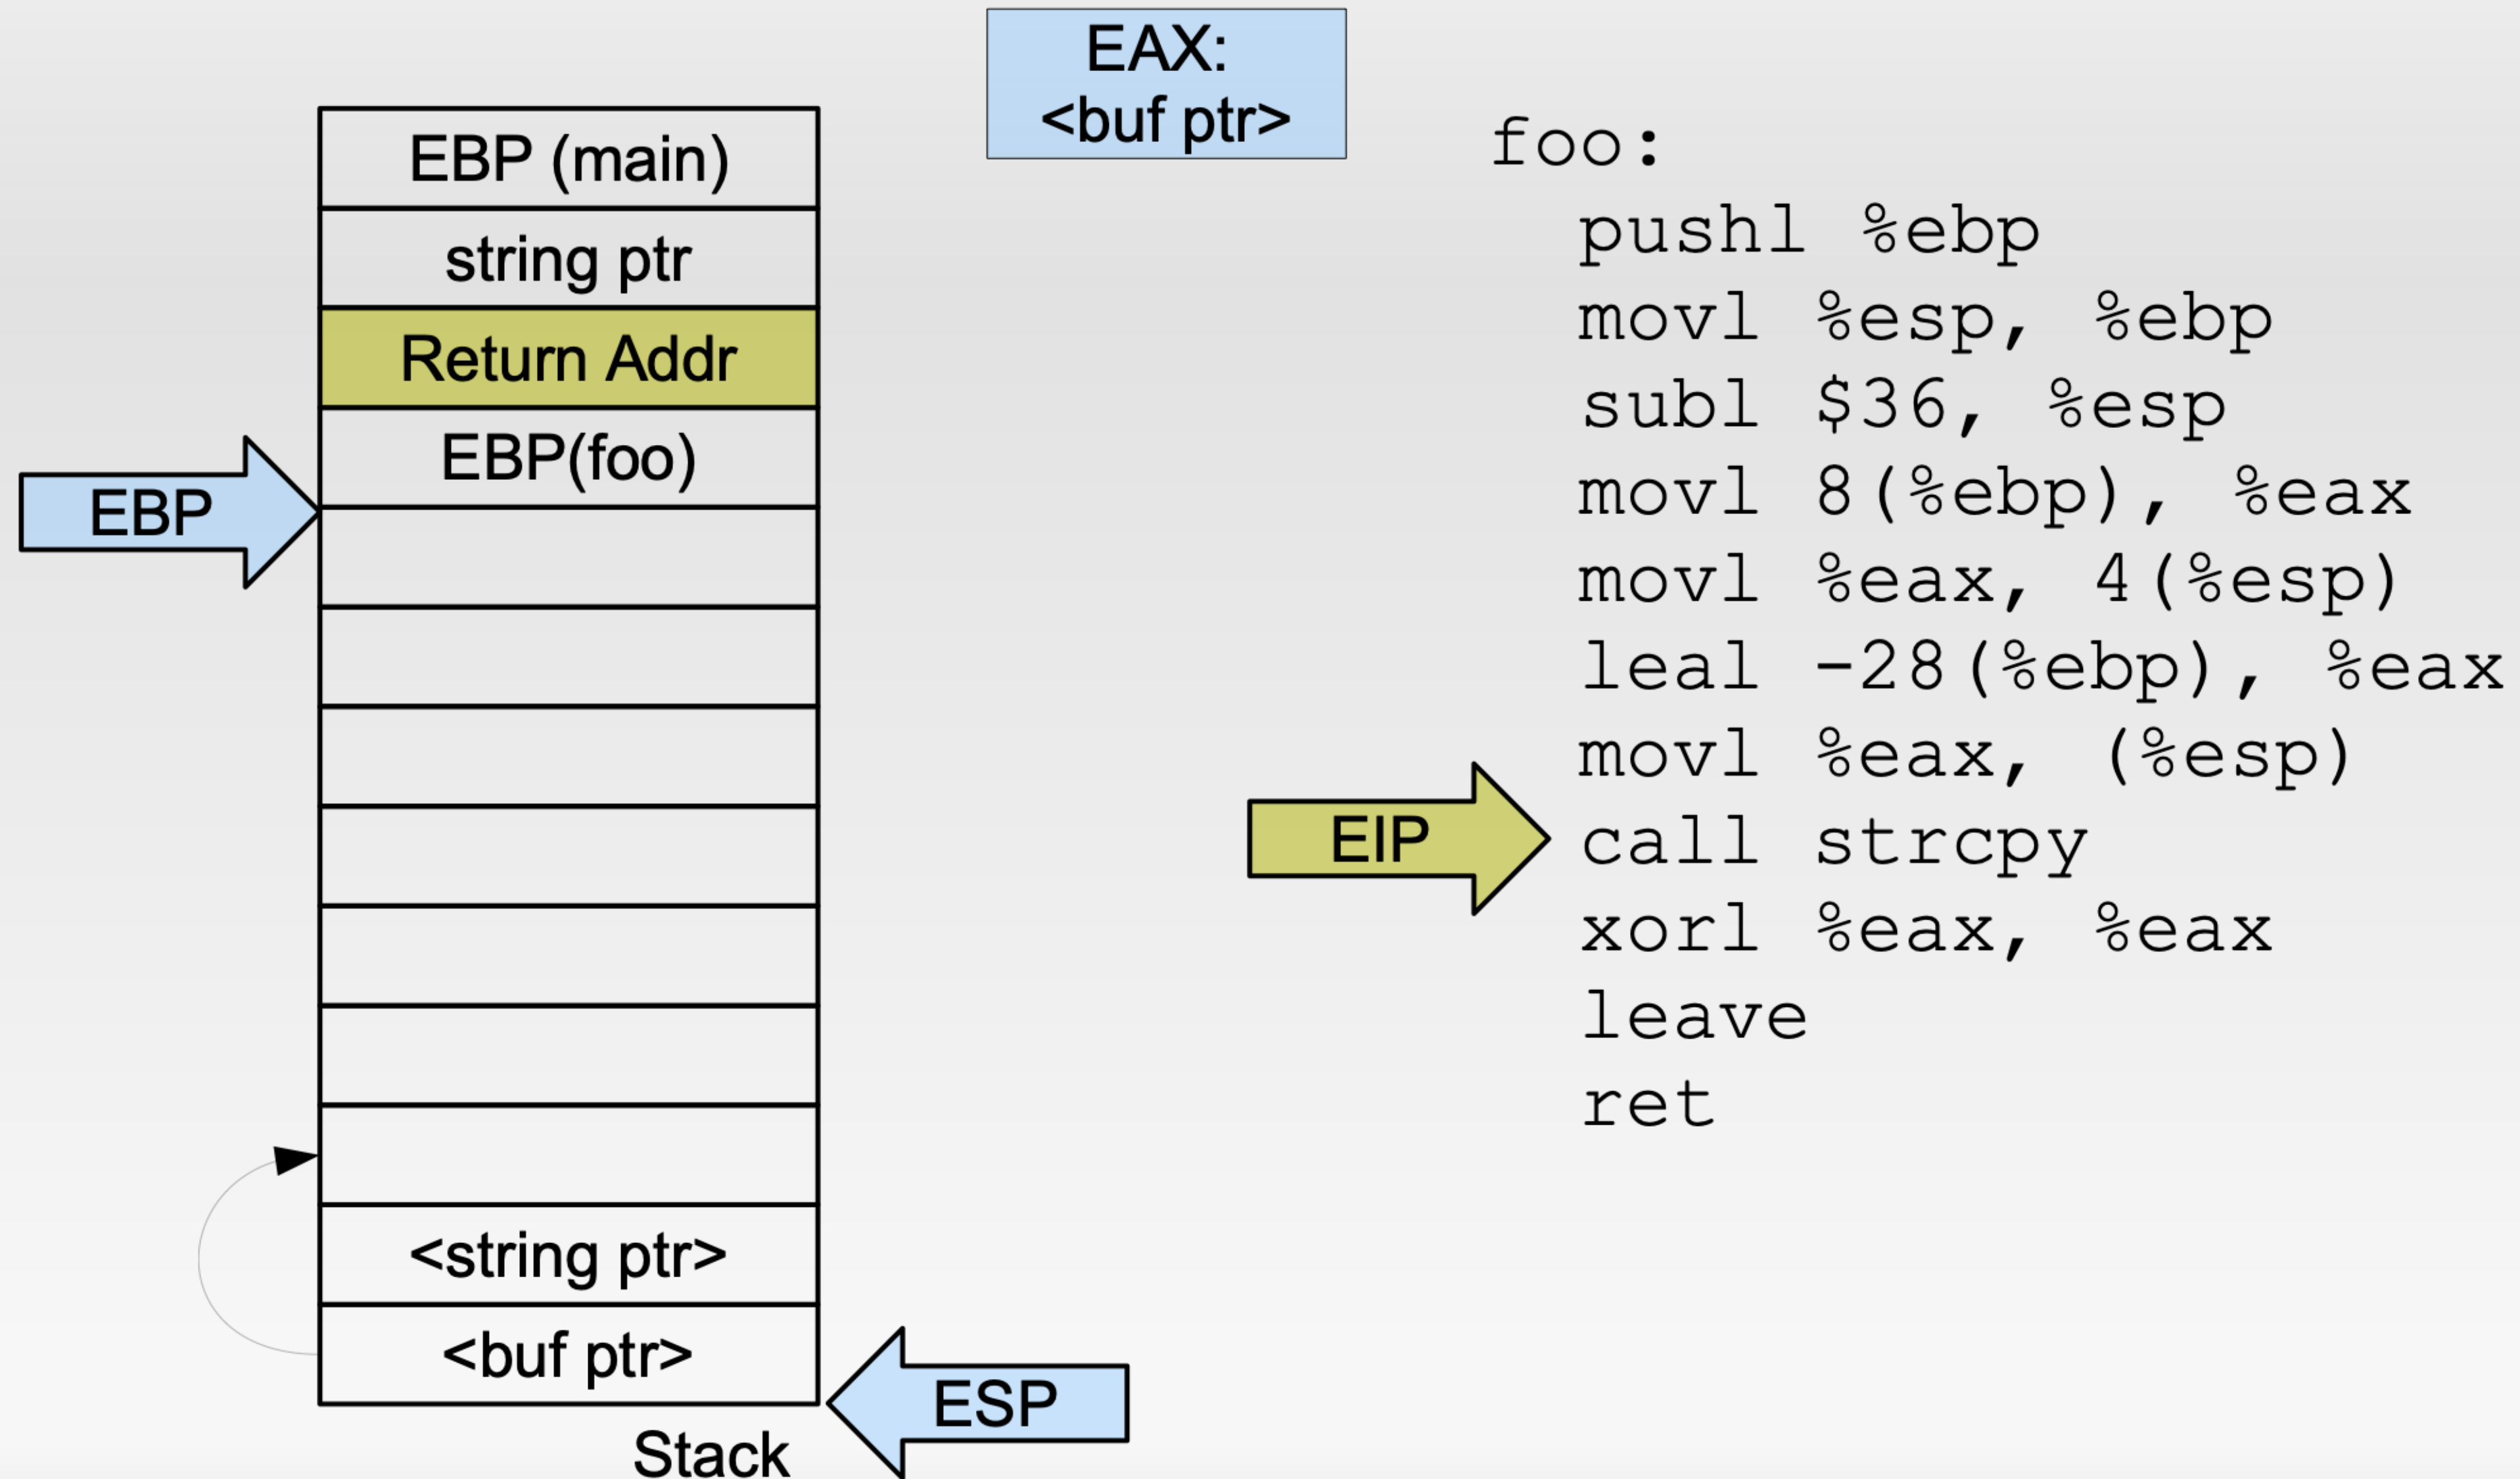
EAX:
<buf ptr>

EBP (main)
string ptr
Return Addr
EBP(foo)

<string ptr>
<buf ptr>

EBP

ESP

Stack

foo:
pushl %ebp
movl %esp, %ebp
subl $36, %esp
movl 8(%ebp), %eax
movl %eax, 4(%esp)
leal -28(%ebp), %eax
movl %eax, (%esp)
call strcpy
xorl %eax, %eax
leave
ret

EIP